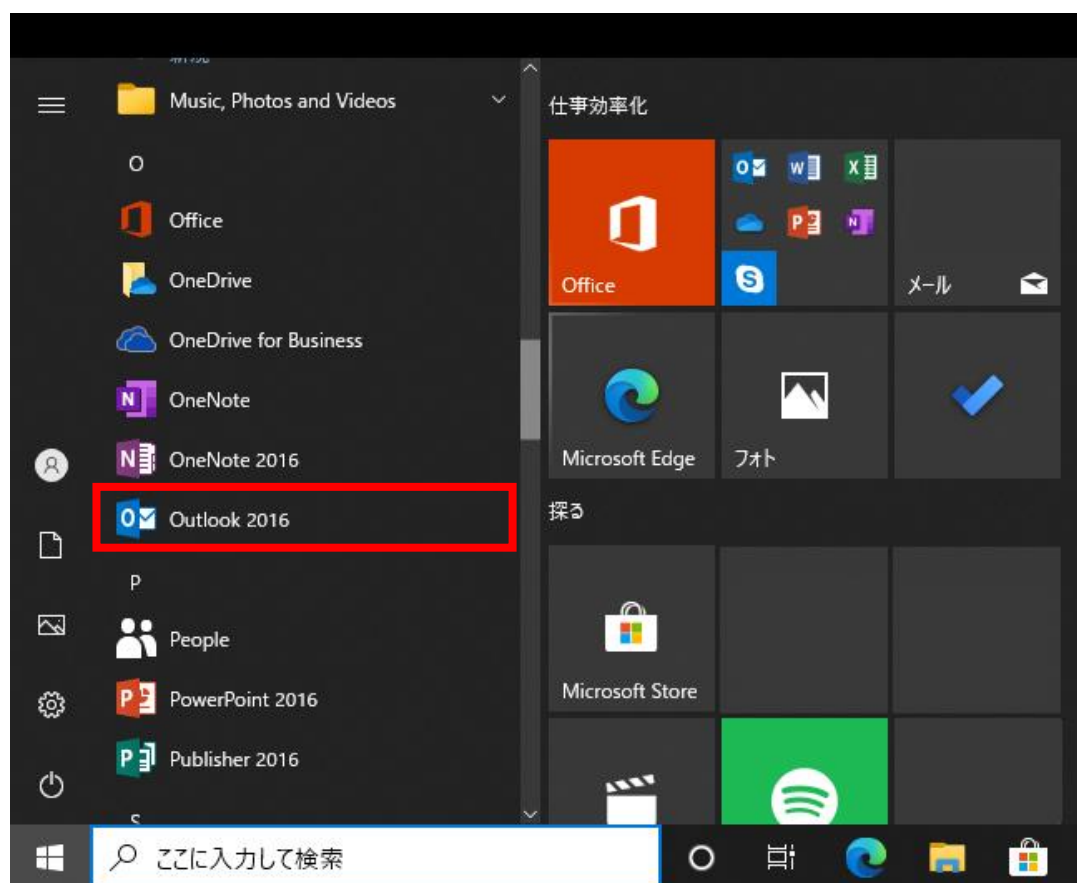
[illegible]
Music, Photos and Videos
O
Office
OneDrive
OneDrive for Business
OneNote
OneNote 2016
Outlook 2016
P
People
PowerPoint 2016
Publisher 2016
S

仕事効率化
Office
メール
Microsoft Edge
フォト
探る
Microsoft Store

ここに入力して検索